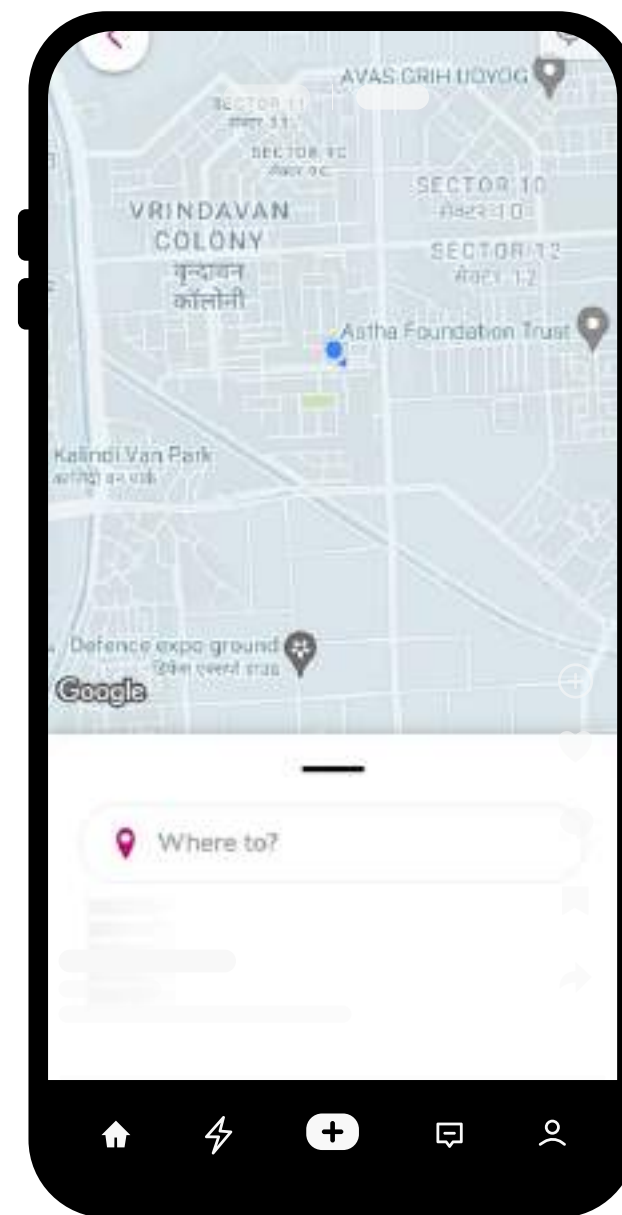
AVAS GRIH UDYOG

SECTOR 11
सेक्टर 11

SECTOR 9C
सेक्टर 9C

SECTOR 10
सेक्टर 10

VRINDAVAN COLONY
वृन्दावन कॉलोनी

SECTOR 12
सेक्टर 12

Astha Foundation Trust

Kalindi Van Park
कालिंदी वन पार्क

Defence expo ground
डिफेंस एक्सपो ग्राउंड

Google

Where to?